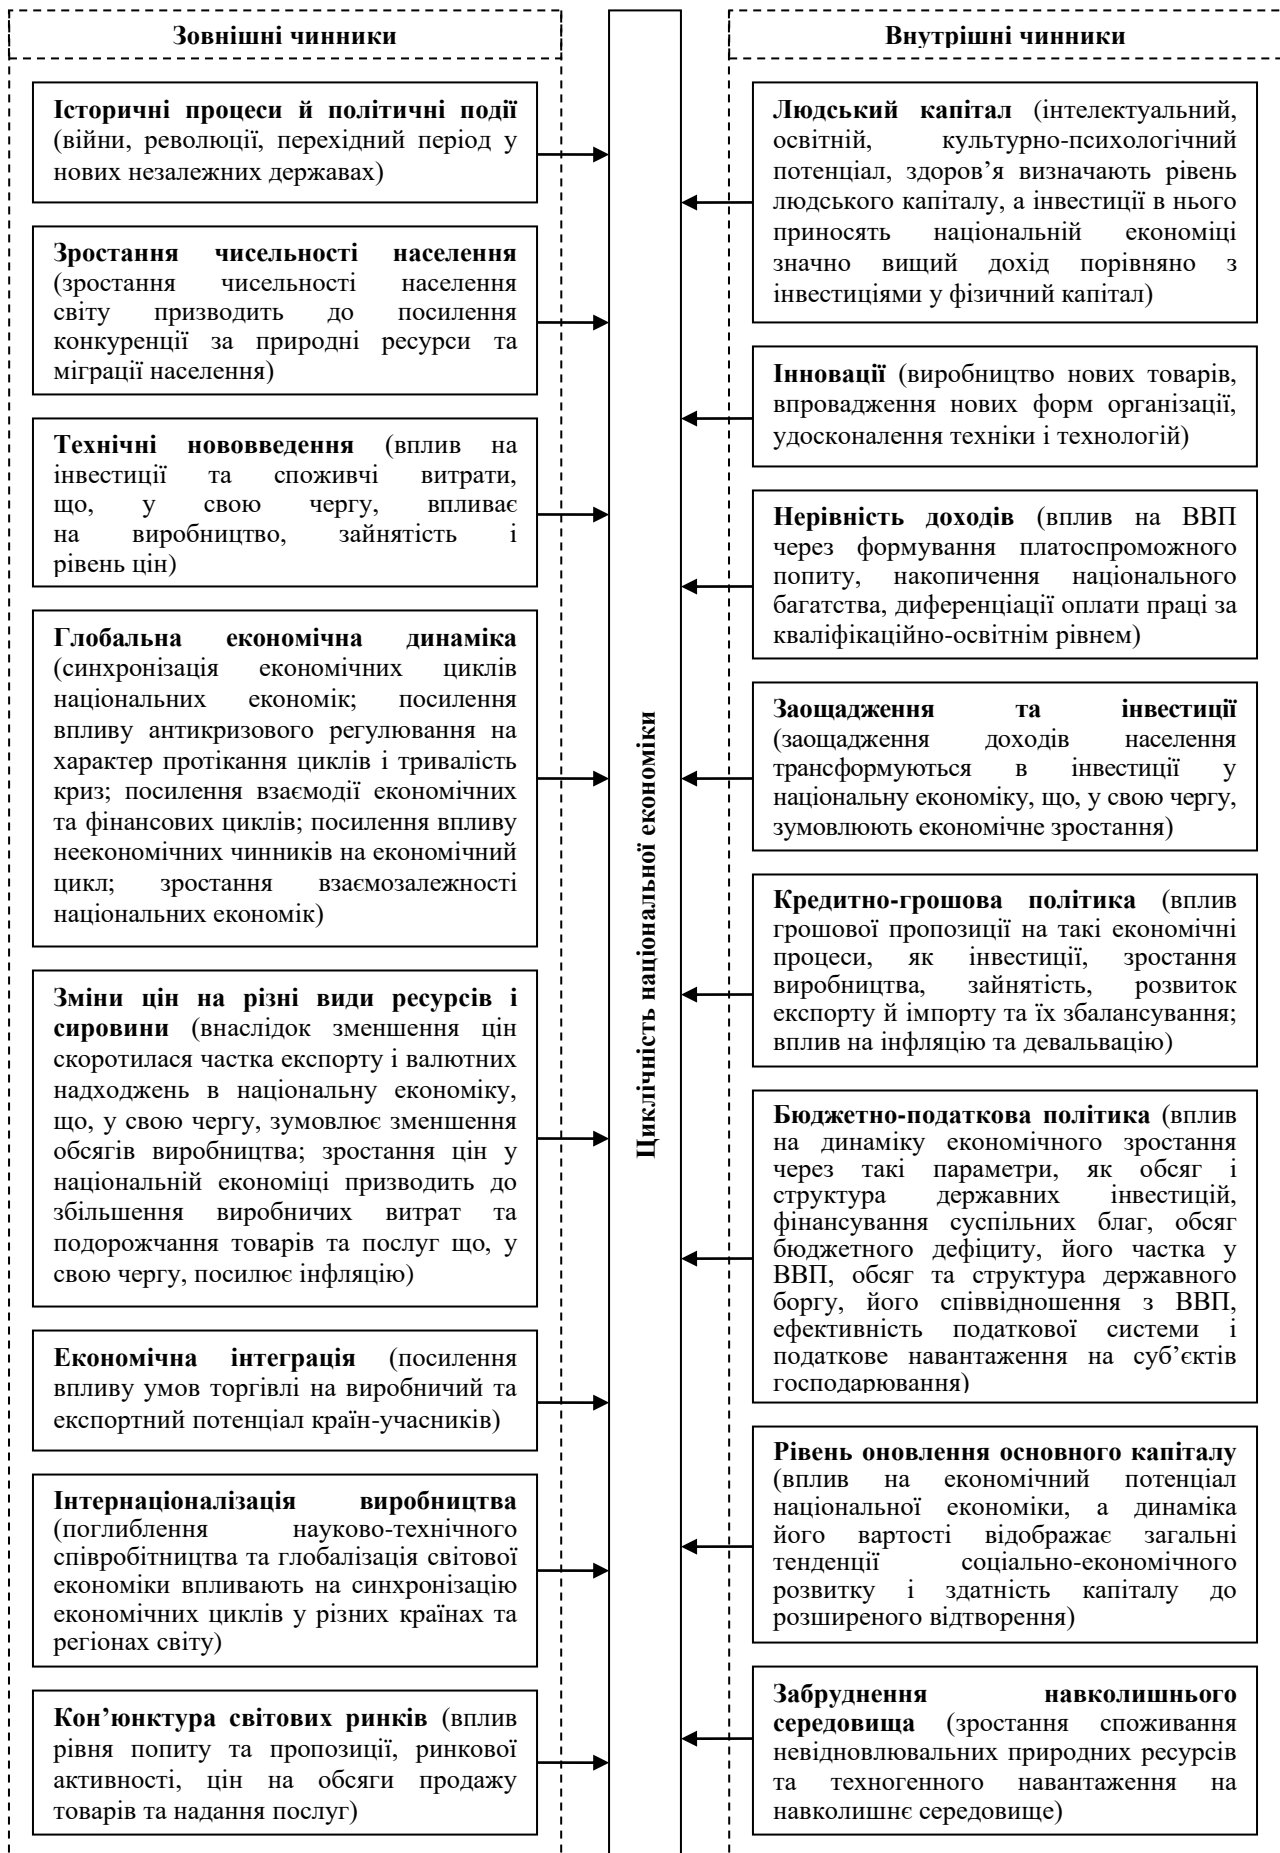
Зовнішні чинники

Історичні процеси й політичні події (війни, революції, перехідний період у нових незалежних державах)

Зростання чисельності населення (зростання чисельності населення світу призводить до посилення конкуренції за природні ресурси та міграції населення)

Технічні нововведення (вплив на інвестиції та споживчі витрати, що, у свою чергу, впливає на виробництво, зайнятість і рівень цін)

Глобальна економічна динаміка (синхронізація економічних циклів національних економік; посилення впливу антикризового регулювання на характер протікання циклів і тривалість криз; посилення взаємодії економічних та фінансових циклів; посилення впливу неекономічних чинників на економічний цикл; зростання взаємозалежності національних економік)

Зміни цін на різні види ресурсів і сировини (внаслідок зменшення цін скоротилася частка експорту і валютних надходжень в національну економіку, що, у свою чергу, зумовлює зменшення обсягів виробництва; зростання цін у національній економіці призводить до збільшення виробничих витрат та подорожчання товарів та послуг що, у свою чергу, посилює інфляцію)

Економічна інтеграція (посилення впливу умов торгівлі на виробничий та експортний потенціал країн-учасників)

Інтернаціоналізація виробництва (поглиблення науково-технічного співробітництва та глобалізація світової економіки впливають на синхронізацію економічних циклів у різних країнах та регіонах світу)

Кон'юнктура світових ринків (вплив рівня попиту та пропозиції, ринкової активності, цін на обсяги продажу товарів та надання послуг)

Циклічність національної економіки

Внутрішні чинники

Людський капітал (інтелектуальний, освітній, культурно-психологічний потенціал, здоров'я визначають рівень людського капіталу, а інвестиції в нього приносять національній економіці значно вищий дохід порівняно з інвестиціями у фізичний капітал)

Інновації (виробництво нових товарів, впровадження нових форм організації, удосконалення техніки і технологій)

Нерівність доходів (вплив на ВВП через формування платоспроможного попиту, накопичення національного багатства, диференціації оплати праці за кваліфікаційно-освітнім рівнем)

Заощадження та інвестиції (заощадження доходів населення трансформуються в інвестиції у національну економіку, що, у свою чергу, зумовлюють економічне зростання)

Кредитно-грошова політика (вплив грошової пропозиції на такі економічні процеси, як інвестиції, зростання виробництва, зайнятість, розвиток експорту й імпорту та їх збалансування; вплив на інфляцію та девальвацію)

Бюджетно-податкова політика (вплив на динаміку економічного зростання через такі параметри, як обсяг і структура державних інвестицій, фінансування суспільних благ, обсяг бюджетного дефіциту, його частка у ВВП, обсяг та структура державного боргу, його співвідношення з ВВП, ефективність податкової системи і податкове навантаження на суб'єктів господарювання)

Рівень оновлення основного капіталу (вплив на економічний потенціал національної економіки, а динаміка його вартості відображає загальні тенденції соціально-економічного розвитку і здатність капіталу до розширеного відтворення)

Забруднення навколишнього середовища (зростання споживання невідновлювальних природних ресурсів та техногенного навантаження на навколишнє середовище)